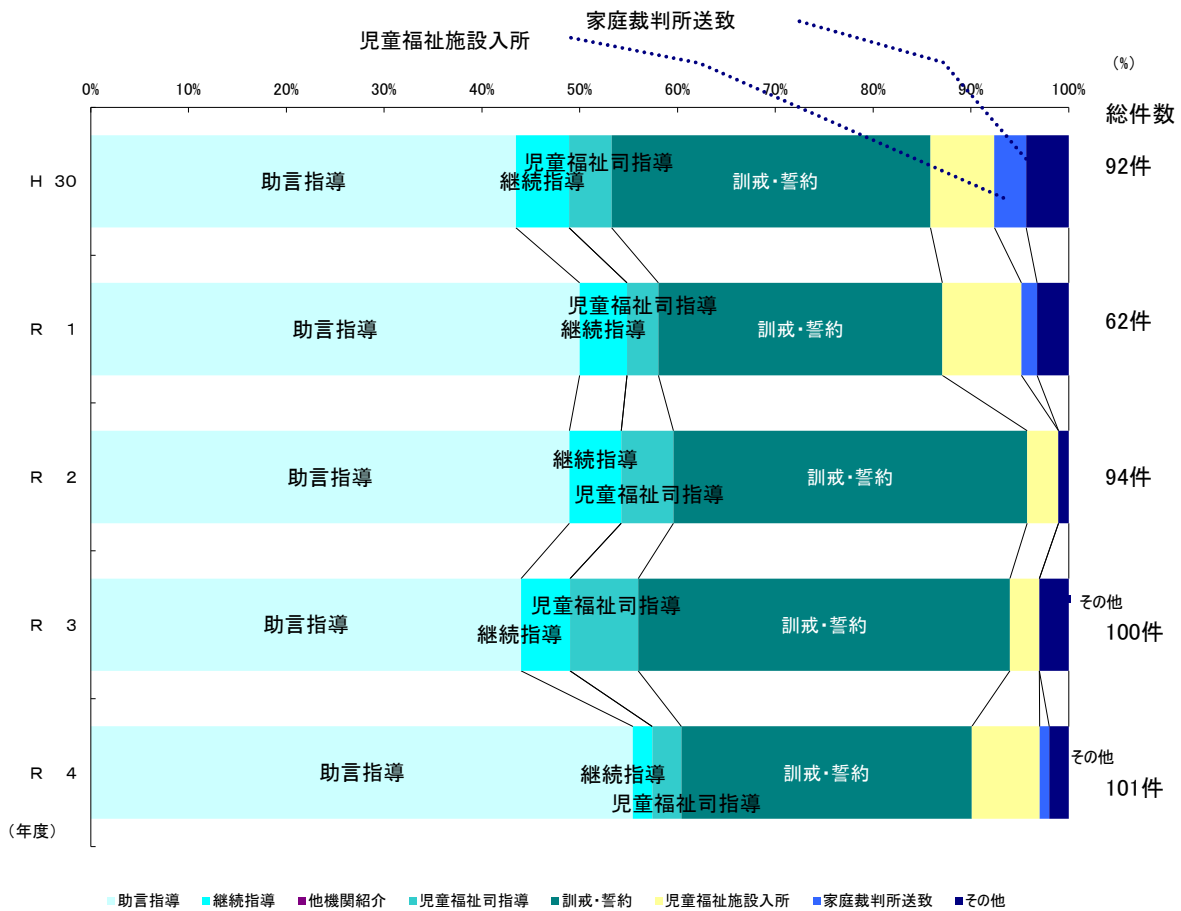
家庭裁判所送致
児童福祉施設入所
(%)
0% 10% 20% 30% 40% 50% 60% 70% 80% 90% 100%
総件数

H 30
助言指導
児童福祉司指導
継続指導
訓戒・誓約
92件

R 1
助言指導
児童福祉司指導
継続指導
訓戒・誓約
62件

R 2
助言指導
継続指導
児童福祉司指導
訓戒・誓約
94件

R 3
助言指導
児童福祉司指導
継続指導
訓戒・誓約
その他
100件

R 4
助言指導
継続指導
児童福祉司指導
訓戒・誓約
その他
101件

(年度)

助言指導 継続指導 他機関紹介 児童福祉司指導 訓戒・誓約 児童福祉施設入所 家庭裁判所送致 その他